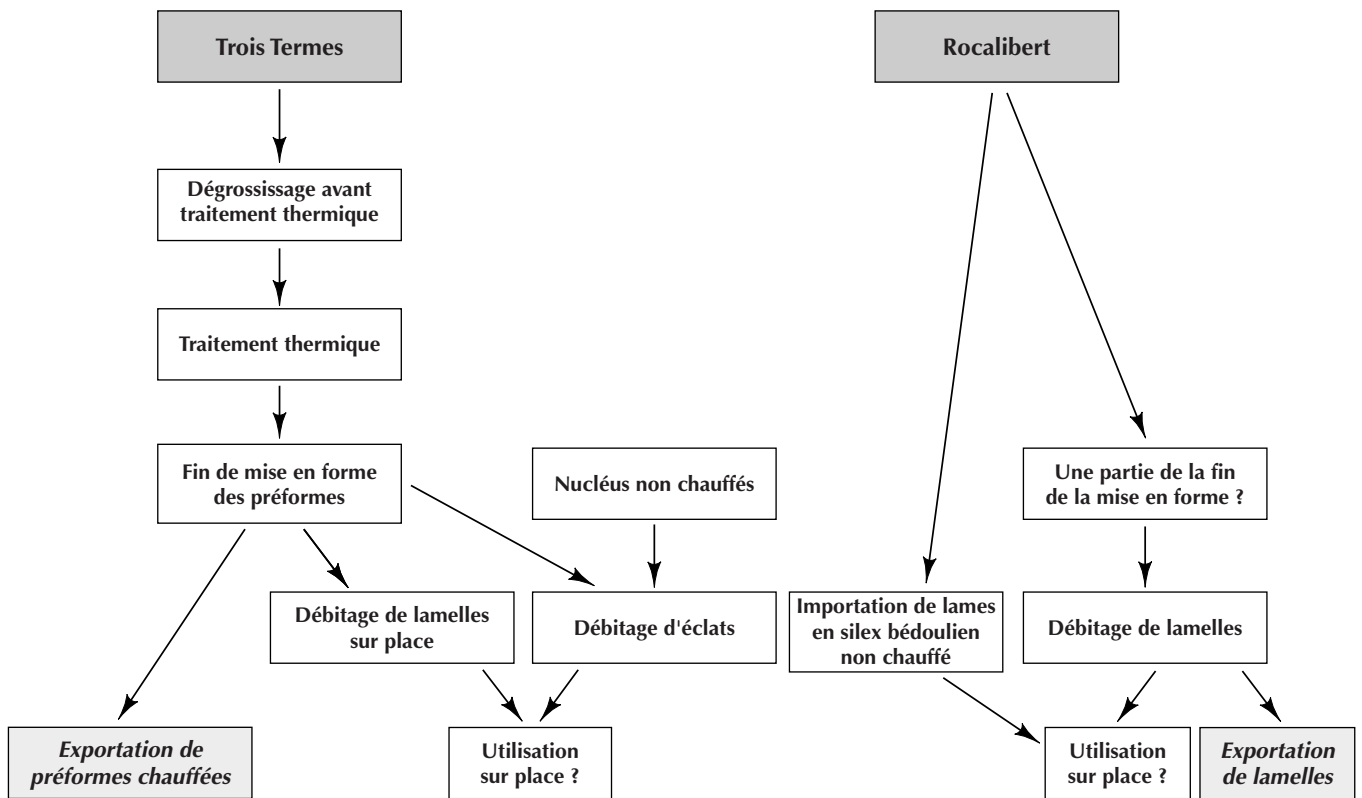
Trois Termes

Dégrossissage avant traitement thermique

Traitement thermique

Fin de mise en forme des préformes

Nucléus non chauffés

Débitage de lamelles sur place

Débitage d'éclats

Exportation de préformes chauffées

Utilisation sur place ?

Rocalibert

Une partie de la fin de la mise en forme ?

Importation de lames en silex bédoulien non chauffé

Débitage de lamelles

Utilisation sur place ?

Exportation de lamelles